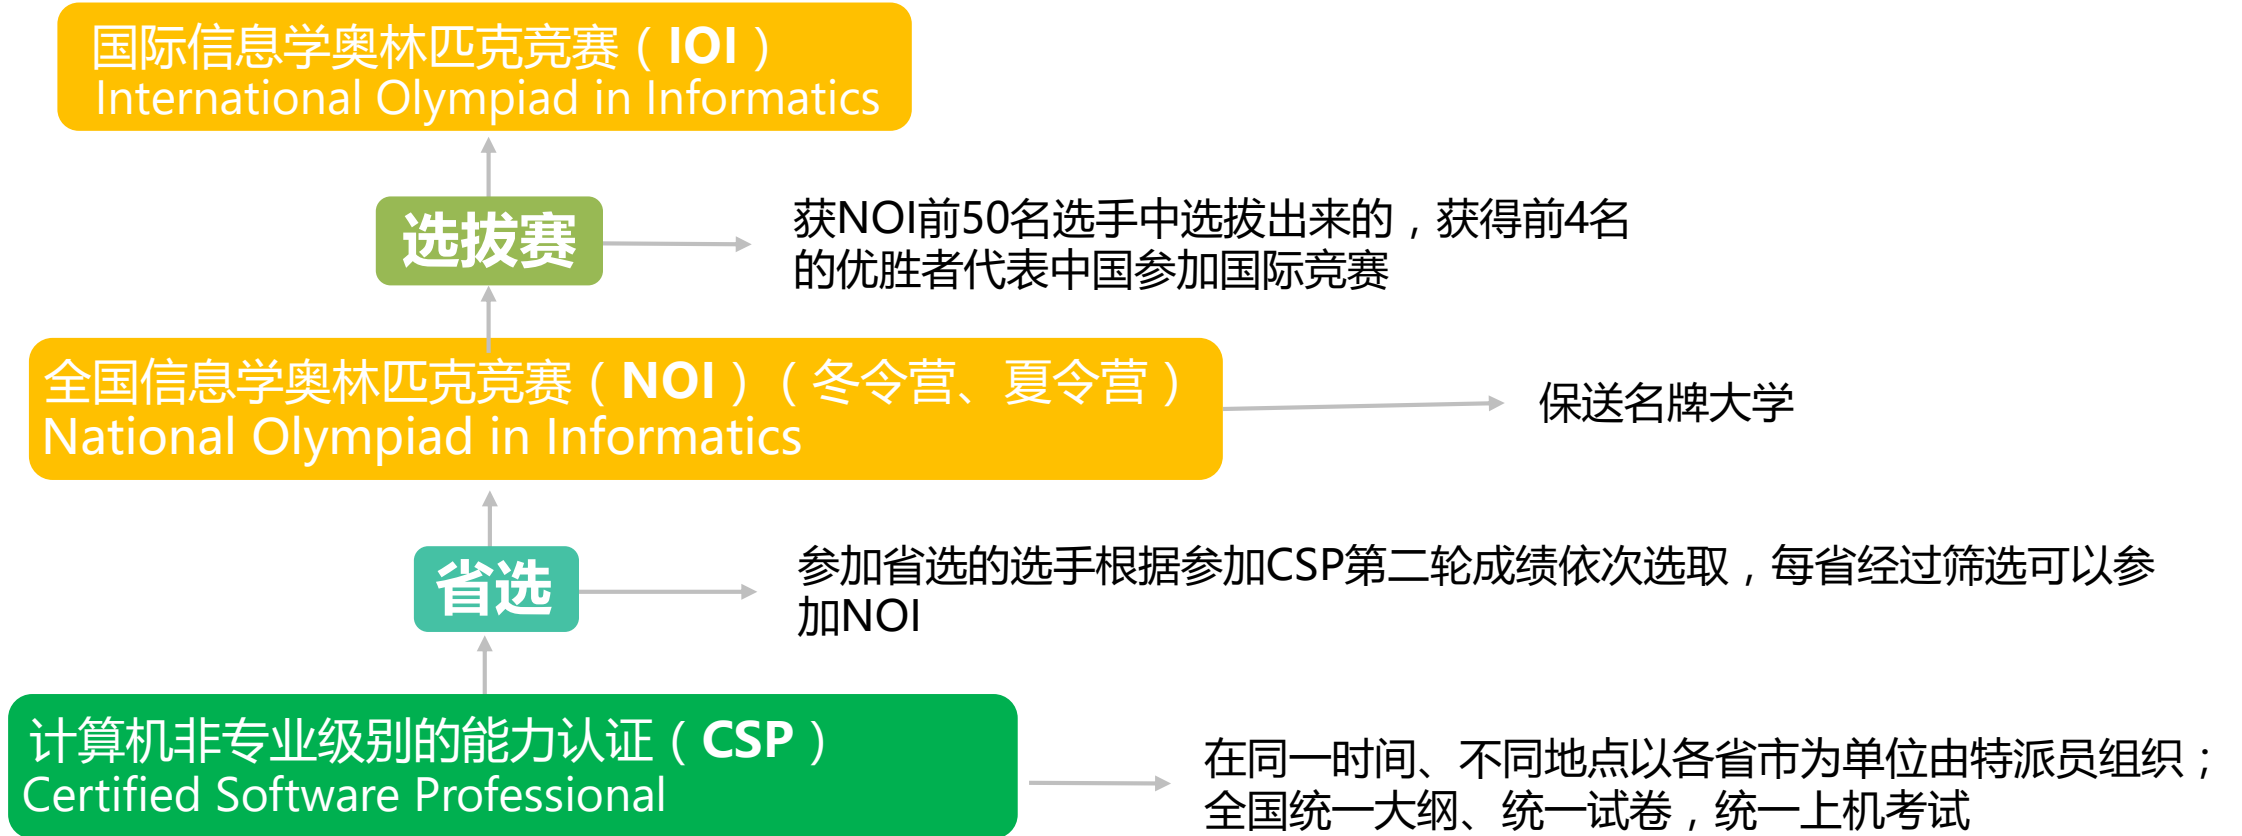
国际信息学奥林匹克竞赛（IOI）
International Olympiad in Informatics

选拔赛

获NOI前50名选手中选拔出来的，获得前4名的优胜者代表中国参加国际竞赛

全国信息学奥林匹克竞赛（NOI）（冬令营、夏令营）
National Olympiad in Informatics

保送名牌大学

省选

参加省选的选手根据参加CSP第二轮成绩依次选取，每省经过筛选可以参加NOI

计算机非专业级别的能力认证（CSP）
Certified Software Professional

在同一时间、不同地点以各省市为单位由特派员组织；全国统一大纲、统一试卷，统一上机考试